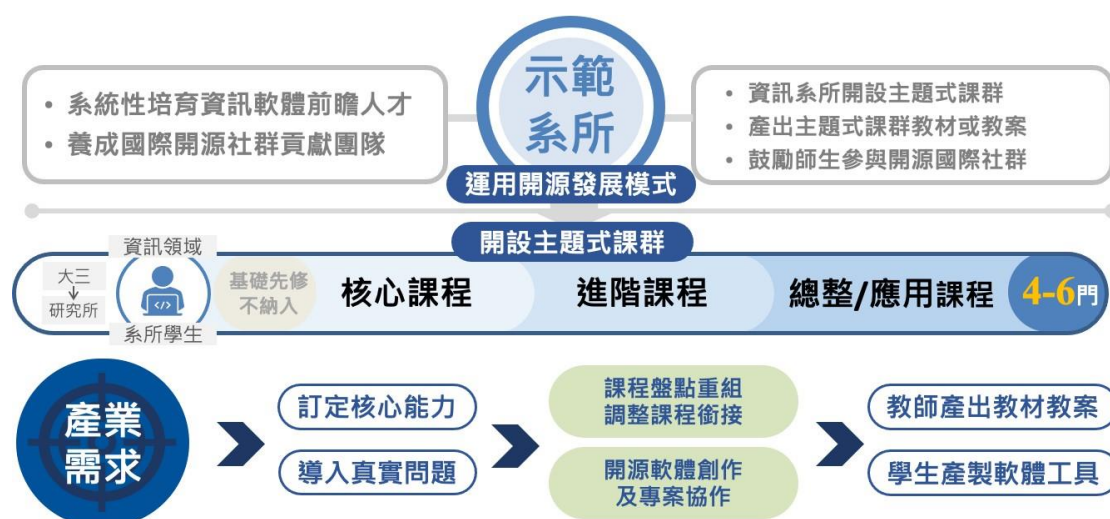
• 系統性培育資訊軟體前瞻人才
• 養成國際開源社群貢獻團隊

示範
系所

運用開源發展模式

• 資訊系所開設主題式課群
• 產出主題式課群教材或教案
• 鼓勵師生參與開源國際社群

開設主題式課群

資訊領域

大三
研究所

</>

系所學生

基礎先修
不納入

核心課程

進階課程

總整/應用課程

4-6門

產業
需求

訂定核心能力

導入真實問題

課程盤點重組
調整課程銜接

開源軟體創作
及專案協作

教師產出教材教案

學生產製軟體工具